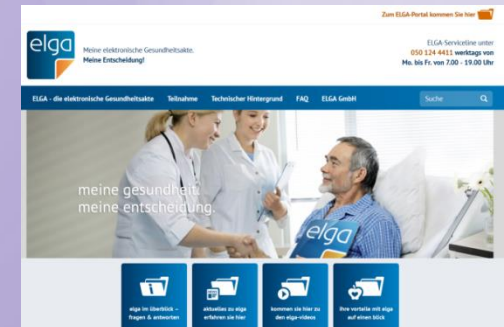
Zum ELGA-Portal kommen Sie hier

elga

Meine elektronische Gesundheitsakte. Meine Entscheidung!

ELGA-Serviceline unter 050 124 4411 werktags von Mo. bis Fr. von 7.00 - 19.00 Uhr

ELGA - die elektronische Gesundheitsakte Teilnahme Technischer Hintergrund FAQ ELGA GmbH Suche

meine gesundheit. meine entscheidung.

elga

elga im überblick – fragen & antworten

aktuelles zu elga erfahren sie hier

kommen sie hier zu den elga-videos

ihre vorteile mit elga auf einen blick